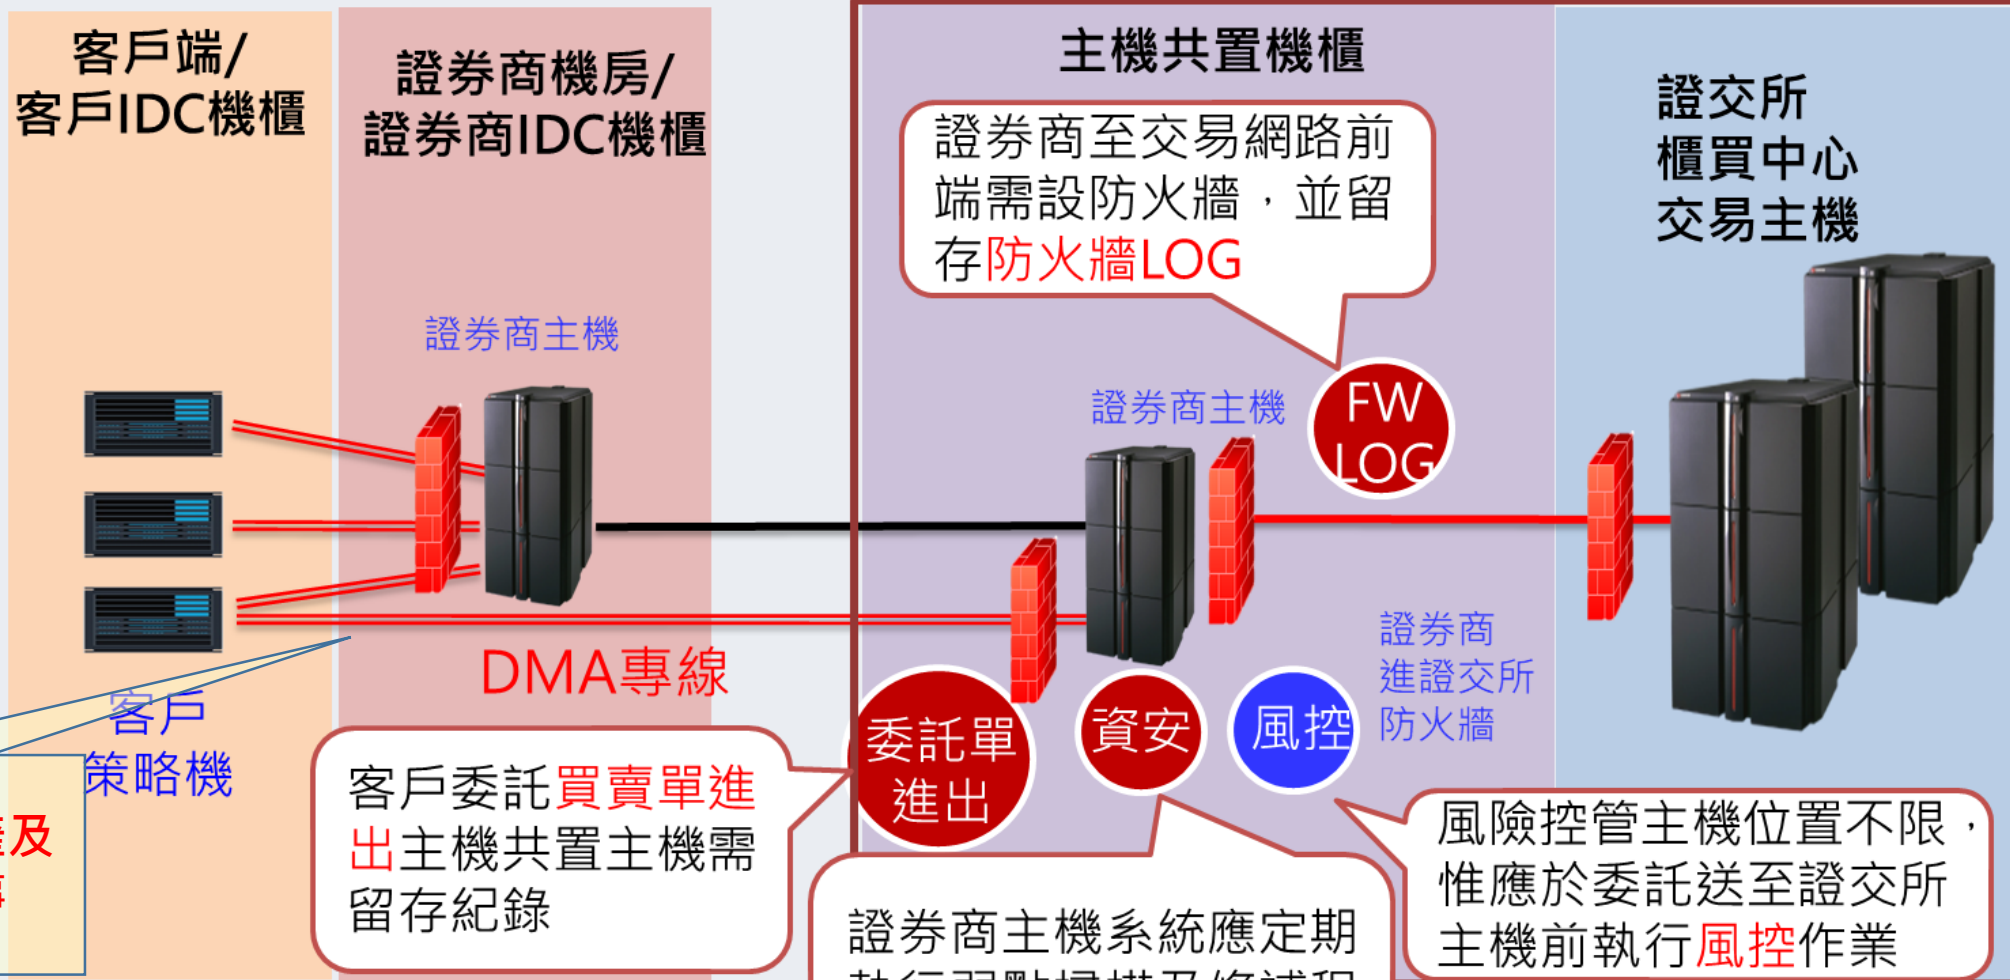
客戶端/
客戶IDC機櫃

證券商機房/
證券商IDC機櫃

主機共置機櫃

證交所
櫃買中心
交易主機

證券商至交易網路前端需設防火牆，並留存防火牆LOG

證券商主機

證券商主機

FW
LOG

DMA專線

客戶
策略機

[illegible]及
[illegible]

證券商
進證交所
防火牆

委託單
進出

資安

風控

客戶委託買賣單進出主機共置主機需留存紀錄

證券商主機系統應定期
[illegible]

風險控管主機位置不限，惟應於委託送至證交所主機前執行風控作業